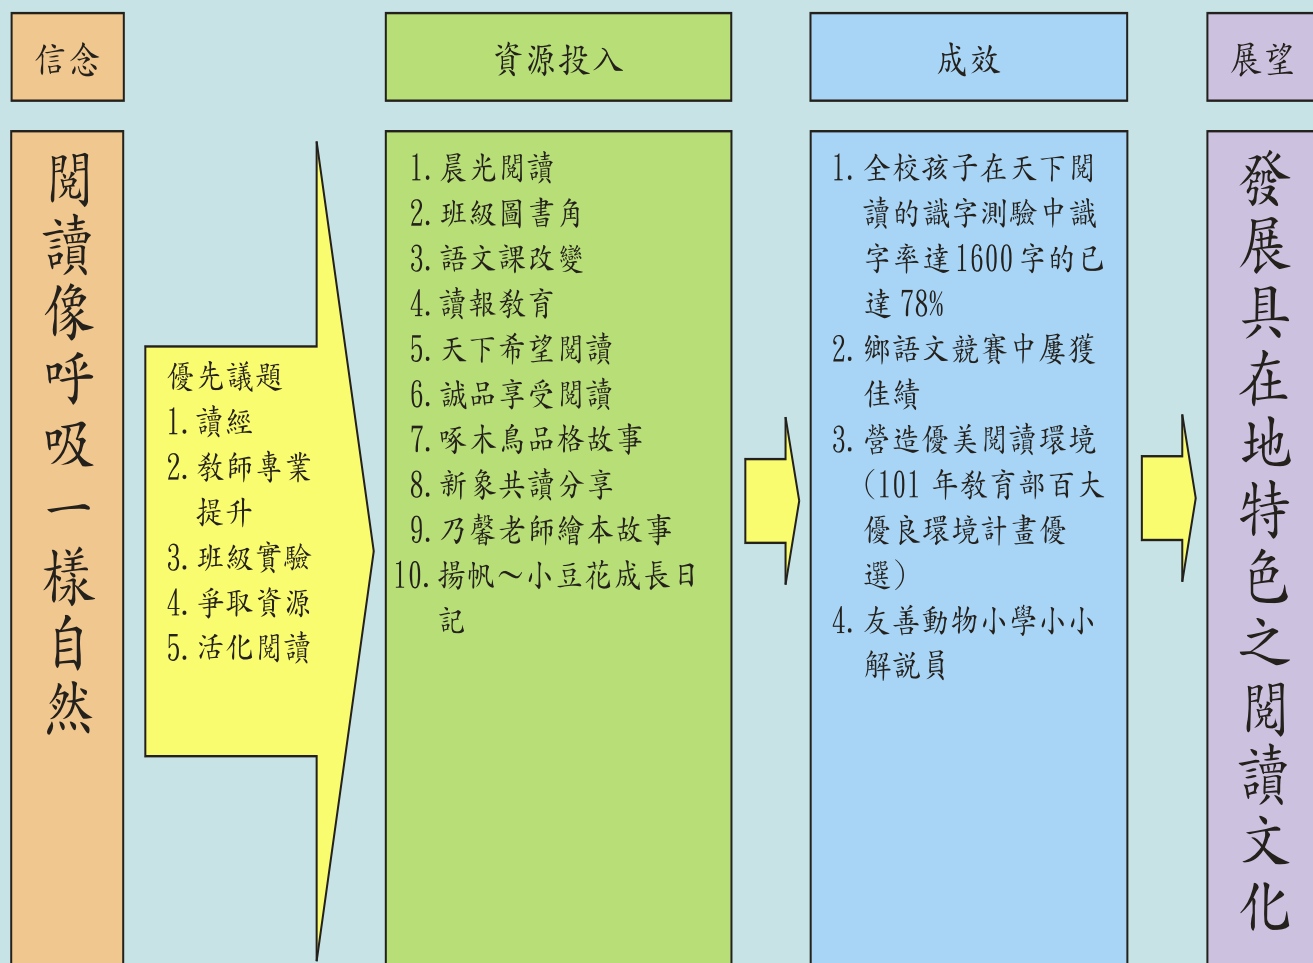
信念

閱讀像呼吸一樣自然

優先議題
1. 讀經
2. 教師專業提升
3. 班級實驗
4. 爭取資源
5. 活化閱讀

資源投入

1. 晨光閱讀
2. 班級圖書角
3. 語文課改變
4. 讀報教育
5. 天下希望閱讀
6. 誠品享受閱讀
7. 啄木鳥品格故事
8. 新象共讀分享
9. 乃馨老師繪本故事
10. 揚帆～小豆花成長日記

成效

1. 全校孩子在天下閱讀的識字測驗中識字率達1600字的已達78%
2. 鄉語文競賽中屢獲佳績
3. 營造優美閱讀環境（101 年教育部百大優良環境計畫優選）
4. 友善動物小學小小解說員

展望

發展具在地特色之閱讀文化